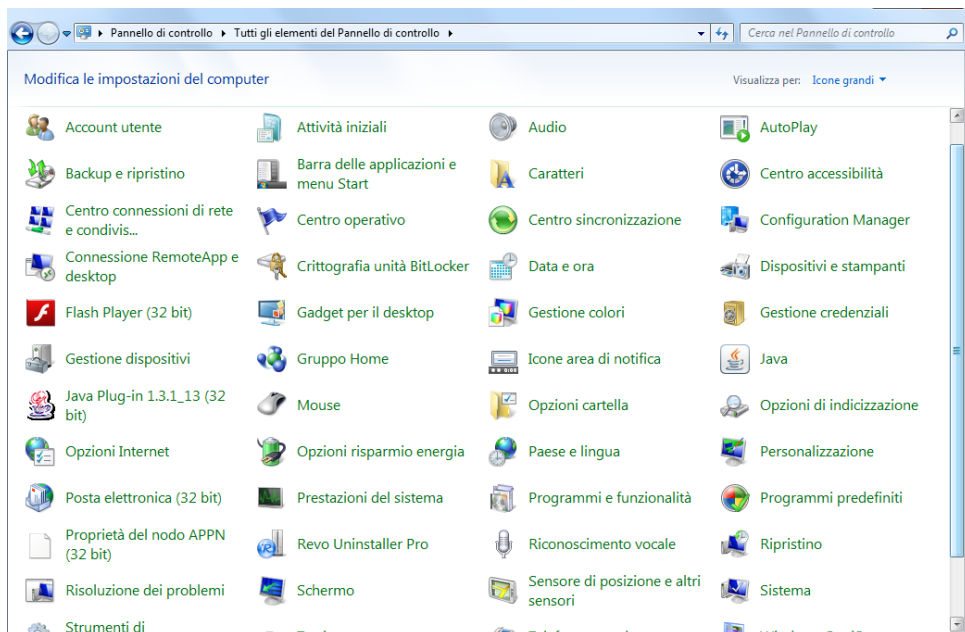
Pannello di controllo ▸ Tutti gli elementi del Pannello di controllo ▸

Cerca nel Pannello di controllo

Modifica le impostazioni del computer

Visualizza per: Icone grandi

Account utente
Attività iniziali
Audio
AutoPlay
Backup e ripristino
Barra delle applicazioni e menu Start
Caratteri
Centro accessibilità
Centro connessioni di rete e condivis...
Centro operativo
Centro sincronizzazione
Configuration Manager
Connessione RemoteApp e desktop
Crittografia unità BitLocker
Data e ora
Dispositivi e stampanti
Flash Player (32 bit)
Gadget per il desktop
Gestione colori
Gestione credenziali
Gestione dispositivi
Gruppo Home
Icone area di notifica
Java
Java Plug-in 1.3.1_13 (32 bit)
Mouse
Opzioni cartella
Opzioni di indicizzazione
Opzioni Internet
Opzioni risparmio energia
Paese e lingua
Personalizzazione
Posta elettronica (32 bit)
Prestazioni del sistema
Programmi e funzionalità
Programmi predefiniti
Proprietà del nodo APPN (32 bit)
Revo Uninstaller Pro
Riconoscimento vocale
Ripristino
Risoluzione dei problemi
Schermo
Sensore di posizione e altri sensori
Sistema
Strumenti di
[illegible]
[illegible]
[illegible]